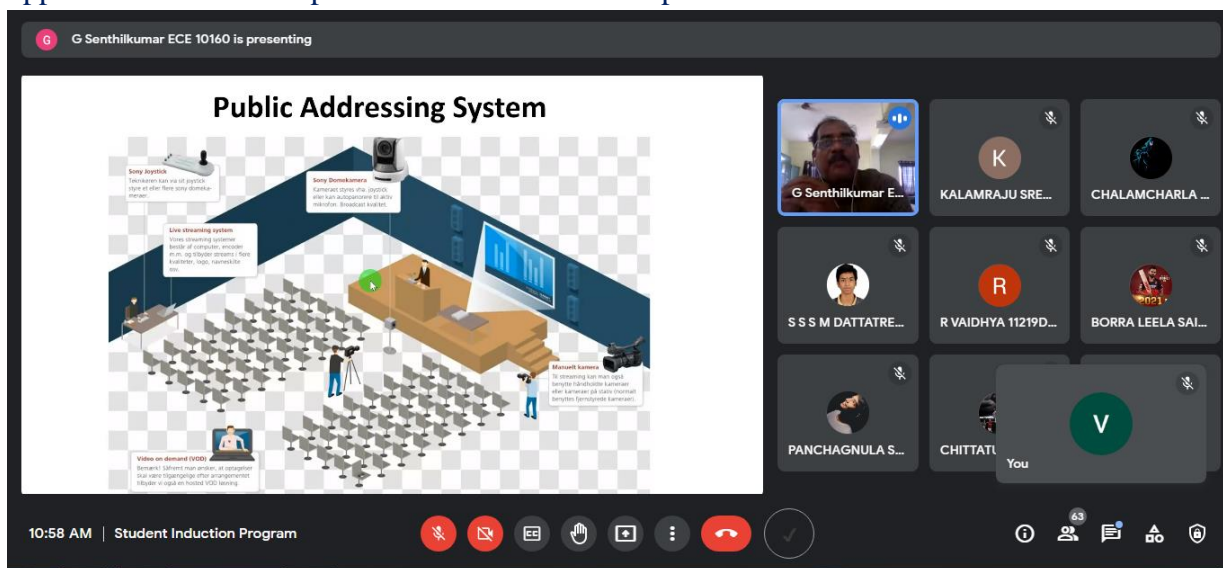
G Senthilkumar ECE 10160 is presenting

Public Addressing System

Sony Joystick
Teknikeren kan via sit joystick styre et eller flere sony domekameraer.

Sony Domekamera
Kameraet styres vha. joystick eller kan autopanorere til aktiv mikrofon. Broadcast kvalitet.

Live streaming system
Vores streaming systemer består af computer, encoder m.m. og tilbyder streams i flere kvaliteter, logo, navneskilte mv.

Manuelt kamera
Til streaming kan man også benytte håndholdte kameraer eller kameraer på stativ (normalt benyttes fjernstyrede kameraer).

Video on demand (VOD)
Bemærk! Såfremt man ønsker, at optagelser skal være tilgængelige efter arrangementet tilbyder vi også en hosted VOD løsning.

G Senthilkumar E...

K
KALAMRAJU SRE...

CHALAMCHARLA ...

S S S M DATTATRE...

R
R VAIDHYA 11219D...

2021
BORRA LEELA SAI...

PANCHAGNULA S...

CHITTATU

V
You

10:58 AM | Student Induction Program

63